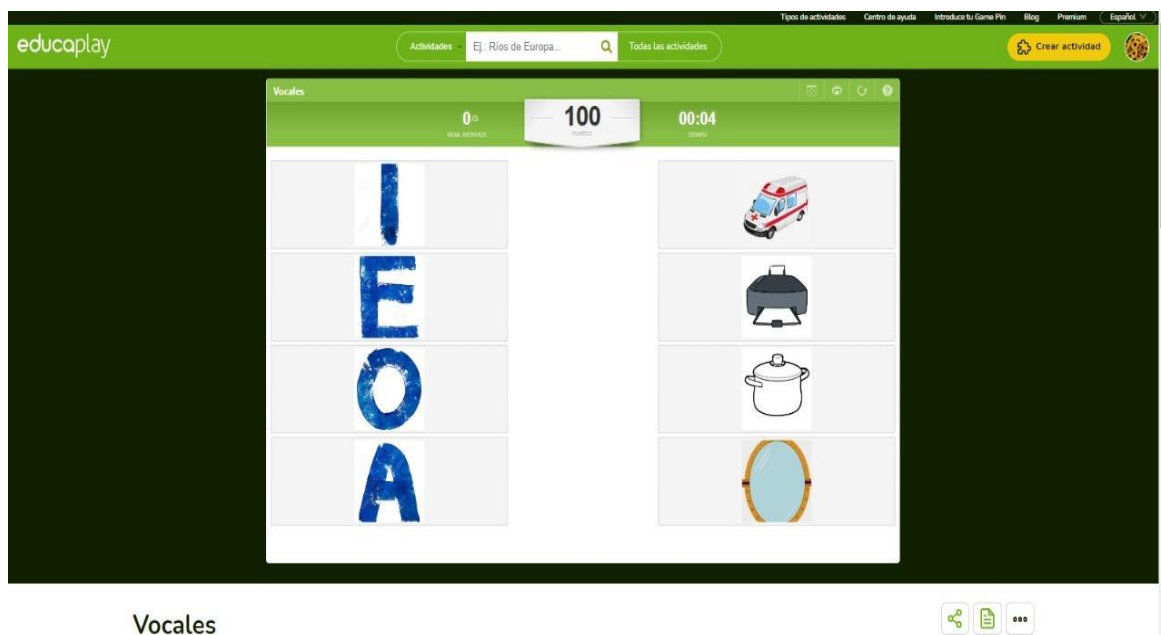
Tipos de actividades Centro de ayuda Introduce tu Game Pin Blog Premium Español

educaplay

Actividades Ej.: Ríos de Europa... Todas las actividades

Crear actividad

Vocales

0/4
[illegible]

100
PUNTOS

00:04
TIEMPO

I

E

O

A

Vocales